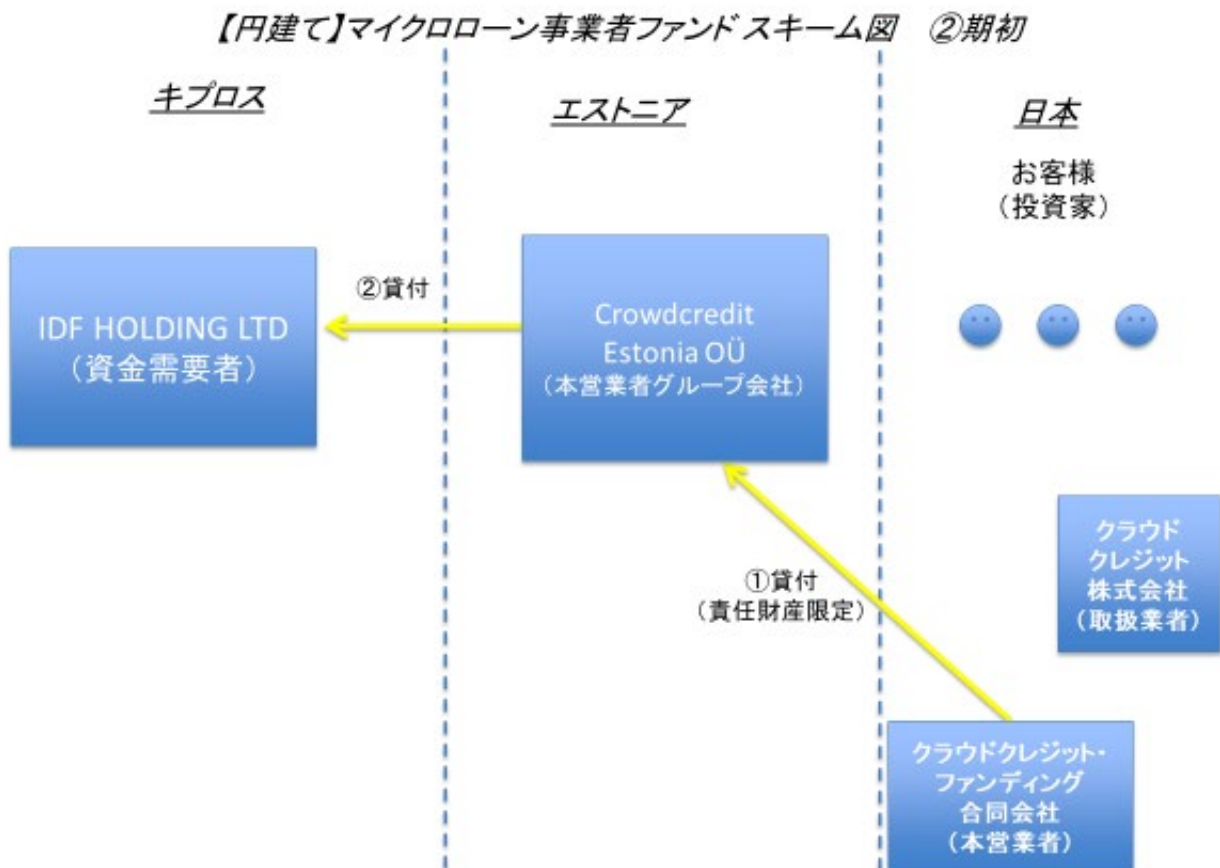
【円建て】マイクロローン事業者ファンド スキーム図　②期初

キプロス

エストニア

日本

お客様
（投資家）

IDF HOLDING LTD
（資金需要者）

②貸付

Crowdcredit
Estonia OÜ
（本営業者グループ会社）

①貸付
（責任財産限定）

クラウド
クレジット
株式会社
（取扱業者）

クラウドクレジット・
ファンディング
合同会社
（本営業者）